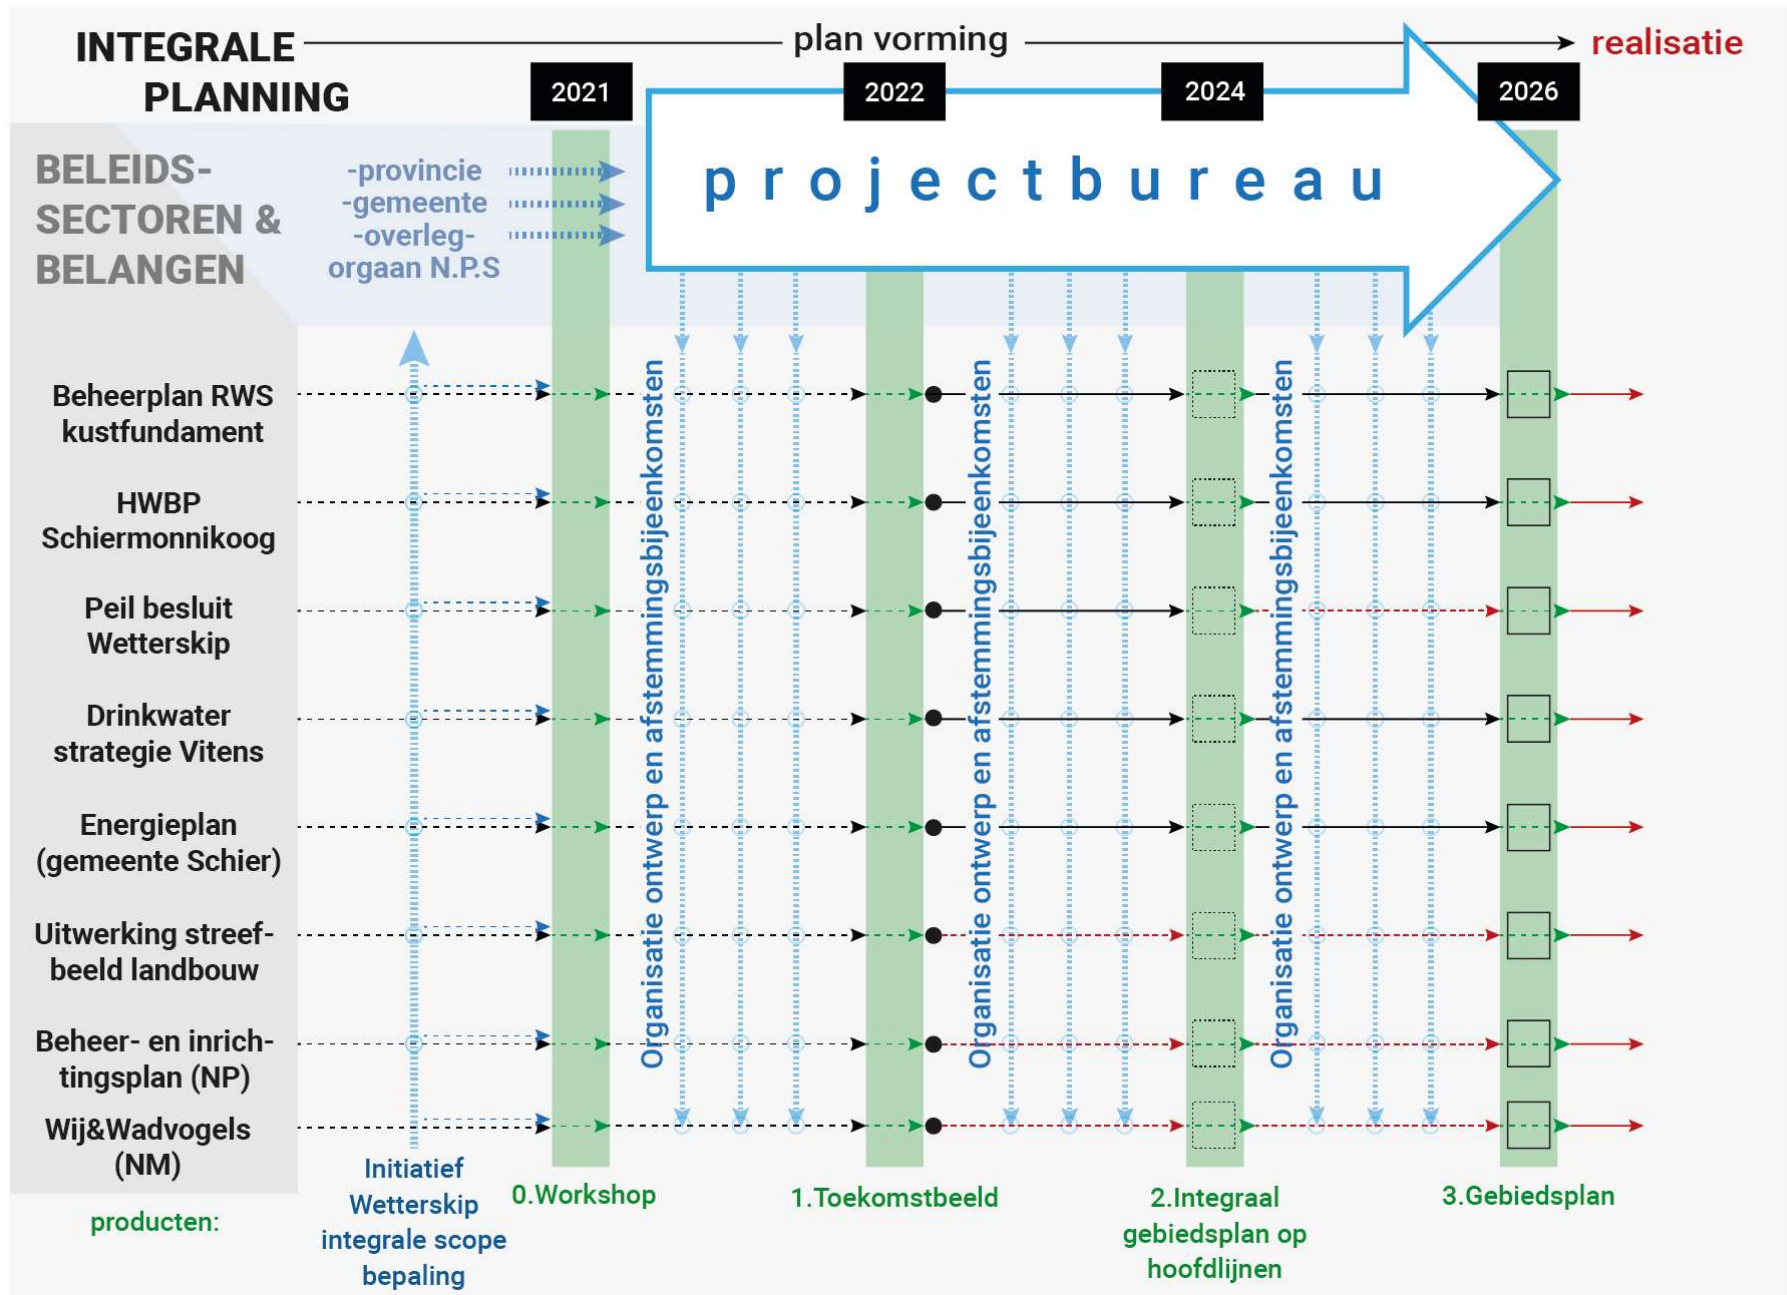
INTEGRALE PLANNING

plan vorming

realisatie

2021

2022

2024

2026

BELEIDS-SECTOREN & BELANGEN

-provincie
-gemeente
-overleg-orgaan N.P.S

projectbureau

Beheerplan RWS kustfundament

HWBP Schiermonnikoog

Peil besluit Wetterskip

Drinkwater strategie Vitens

Energieplan (gemeente Schier)

Uitwerking streefbeeld landbouw

Beheer- en inrichtingsplan (NP)

Wij&Wadvogels (NM)

Organisatie ontwerp en afstemmingsbijeenkomsten

Organisatie ontwerp en afstemmingsbijeenkomsten

Organisatie ontwerp en afstemmingsbijeenkomsten

producten:

Initiatief Wetterskip integrale scope bepaling

0.Workshop

1.Toekomstbeeld

2.Integraal gebiedsplan op hoofdlijnen

3.Gebiedsplan